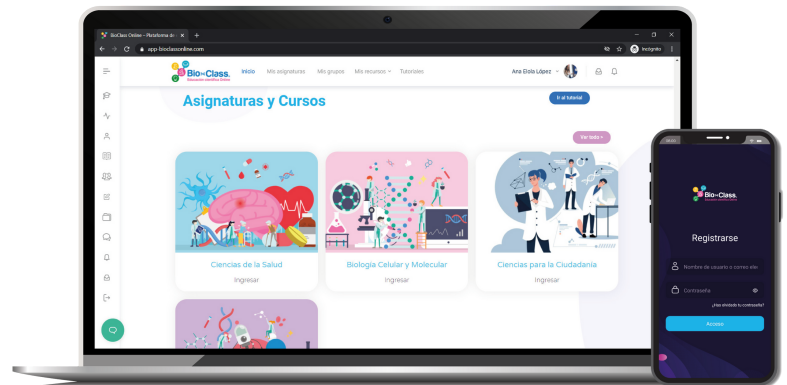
BioClass Online – Plataforma d×

app.bioclassonline.com

Incognito

Bio Class.
Educación científica Online

Inicio Mis asignaturas Mis grupos Mis recursos Tutoriales

Ana Eloia López

Asignaturas y Cursos

Ir al tutorial

Ver todo >

Ciencias de la Salud
Ingresar

Biología Celular y Molecular
Ingresar

Ciencias para la Ciudadanía
Ingresar

Bio Class.

Registrarse

Nombre de usuario o correo ele

Contraseña

¿Has olvidado tu contraseña?

Acceso